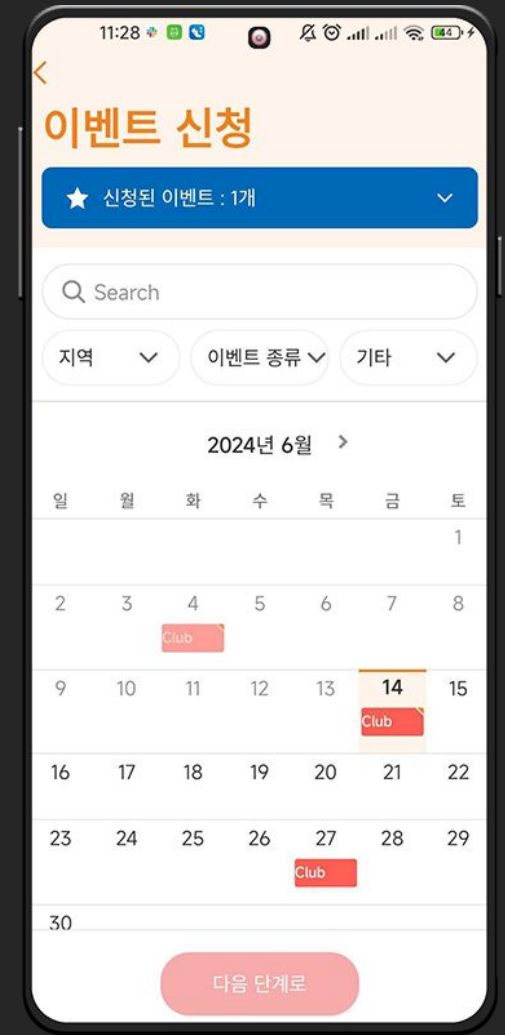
11:28

<

이벤트 신청

신청된 이벤트 : 1개

Search

지역

이벤트 종류

기타

2024년 6월 >

| 일 | 월 | 화 | 수 | 목 | 금 | 토 |
|---|---|---|---|---|---|---|
| | | | | | | 1 |
| 2 | 3 | 4 Club | 5 | 6 | 7 | 8 |
| 9 | 10 | 11 | 12 | 13 | 14 Club | 15 |
| 16 | 17 | 18 | 19 | 20 | 21 | 22 |
| 23 | 24 | 25 | 26 | 27 Club | 28 | 29 |
| 30 | | | | | | |

다음 단계로